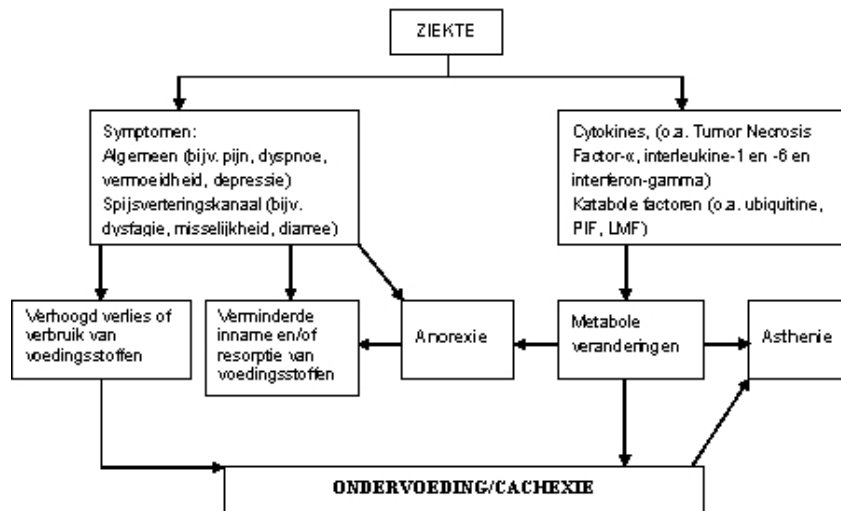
ZIEKTE

Symptomen:
Algemeen (bijv. pijn, dyspnoe, vermoeidheid, depressie)
Spijsverteringskanaal (bijv. dysfagie, misselijkheid, diarree)

Cytokines, (o.a. Tumor Necrosis Factor-α, interleukine-1 en -6 en interferon-gamma)
Katabole factoren (o.a. ubiquitine, PIF, LMF)

Verhoogd verlies of verbruik van voedingsstoffen

Verminderde inname en/of resorptie van voedingsstoffen

Anorexie

Metabole veranderingen

Asthenie

ONDERVOEDING/CACHEXIE